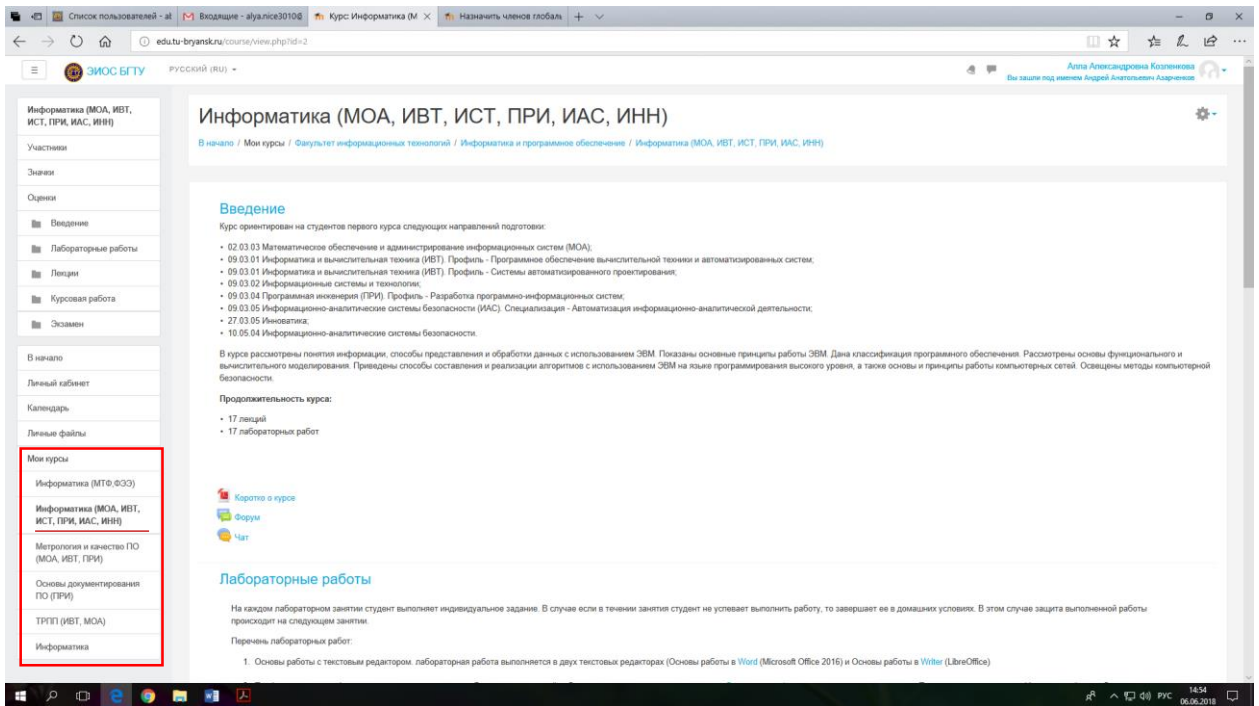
Список пользователей - at | Входящие - alya.nice3010@ | Курс: Информатика (М | Назначить членов глобаль | +

edu.tu-bryansk.ru/course/view.php?id=2

ЭИОС БГТУ РУССКИЙ (RU)

Алла Александровна Козленкова
Вы зашли под именем Андрей Анатольевич Азарченков

Информатика (МОА, ИВТ, ИСТ, ПРИ, ИАС, ИНН)
Участники
Значки
Оценки
Введение
Лабораторные работы
Лекции
Курсовая работа
Экзамен

В начало
Личный кабинет
Календарь
Личные файлы

Мои курсы
Информатика (МТФ,ФЭЭ)
Информатика (МОА, ИВТ, ИСТ, ПРИ, ИАС, ИНН)
Метрология и качество ПО (МОА, ИВТ, ПРИ)
Основы документирования ПО (ПРИ)
ТРПП (ИВТ, МОА)
Информатика

Информатика (МОА, ИВТ, ИСТ, ПРИ, ИАС, ИНН)

В начало / Мои курсы / Факультет информационных технологий / Информатика и программное обеспечение / Информатика (МОА, ИВТ, ИСТ, ПРИ, ИАС, ИНН)

Введение

Курс ориентирован на студентов первого курса следующих направлений подготовки:

• 02.03.03 Математическое обеспечение и администрирование информационных систем (МОА);
• 09.03.01 Информатика и вычислительная техника (ИВТ). Профиль - Программное обеспечение вычислительной техники и автоматизированных систем;
• 09.03.01 Информатика и вычислительная техника (ИВТ). Профиль - Системы автоматизированного проектирования;
• 09.03.02 Информационные системы и технологии;
• 09.03.04 Программная инженерия (ПРИ). Профиль - Разработка программно-информационных систем;
• 09.03.05 Информационно-аналитические системы безопасности (ИАС). Специализация - Автоматизация информационно-аналитической деятельности;
• 27.03.05 Инноватика;
• 10.05.04 Информационно-аналитические системы безопасности.

В курсе рассмотрены понятия информации, способы представления и обработки данных с использованием ЭВМ. Показаны основные принципы работы ЭВМ. Дана классификация программного обеспечения. Рассмотрены основы функционального и вычислительного моделирования. Приведены способы составления и реализации алгоритмов с использованием ЭВМ на языке программирования высокого уровня, а также основы и принципы работы компьютерных сетей. Освещены методы компьютерной безопасности.

Продолжительность курса:

• 17 лекций
• 17 лабораторных работ

Коротко о курсе
Форум
Чат

Лабораторные работы

На каждом лабораторном занятии студент выполняет индивидуальное задание. В случае если в течении занятия студент не успевает выполнить работу, то завершает ее в домашних условиях. В этом случае защита выполненной работы происходит на следующем занятии.

Перечень лабораторных работ:

1. Основы работы с текстовым редактором. лабораторная работа выполняется в двух текстовых редакторах (Основы работы в Word (Microsoft Office 2016) и Основы работы в Writer (LibreOffice)

РУС 14:54 06.06.2018